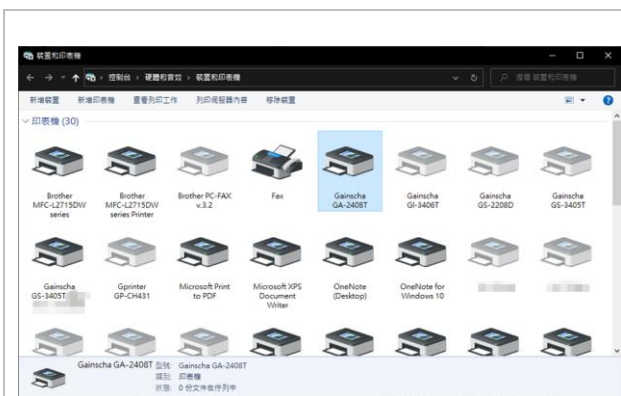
裝置和印表機

控制台 › 硬體和音效 › 裝置和印表機

搜尋 裝置和印表機

新增裝置 新增印表機 查看列印工作 列印伺服器內容 移除裝置

印表機 (30)

Brother MFC-L2715DW series

Brother MFC-L2715DW series Printer

Brother PC-FAX v.3.2

Fax

Gainscha GA-2408T

Gainscha GI-3406T

Gainscha GS-2208D

Gainscha GS-3405T

Gainscha GS-3405T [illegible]

Gprinter GP-CH431

Microsoft Print to PDF

Microsoft XPS Document Writer

OneNote (Desktop)

OneNote for Windows 10

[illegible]

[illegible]

Gainscha GA-2408T 型號: Gainscha GA-2408T
類別: 印表機
狀態: 0 份文件在佇列中